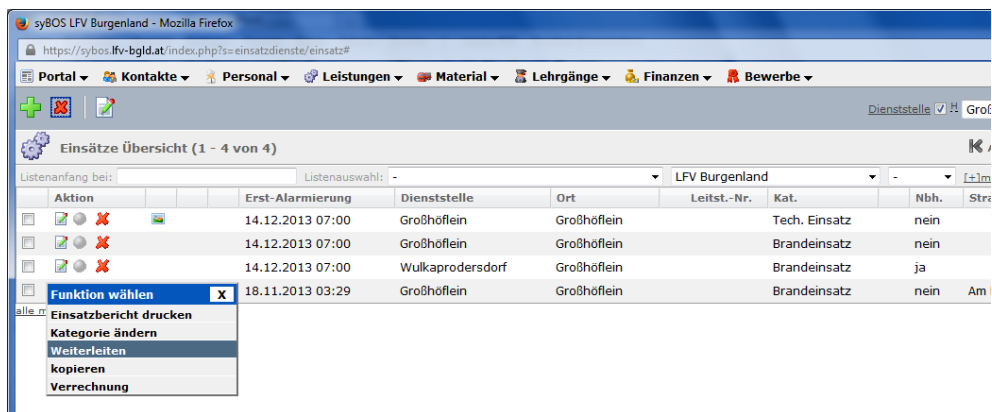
syBOS LFV Burgenland - Mozilla Firefox

https://sybos.lfv-bgld.at/index.php?s=einsatzdienste/einsatz#

Portal ▾ Kontakte ▾ Personal ▾ Leistungen ▾ Material ▾ Lehrgänge ▾ Finanzen ▾ Bewerbe ▾

Dienststelle Groß

Einsätze Übersicht (1 - 4 von 4)

Listenanfang bei: Listenauswahl: - LFV Burgenland - [+]m

| Aktion | | | Erst-Alarmierung | Dienststelle | Ort | Leitst.-Nr. | Kat. | Nbh. | Stra |
|---|---|---|---|---|---|---|---|---|---|
| | | | 14.12.2013 07:00 | Großhöflein | Großhöflein | | Tech. Einsatz | nein | |
| | | | 14.12.2013 07:00 | Großhöflein | Großhöflein | | Brandeinsatz | nein | |
| | | | 14.12.2013 07:00 | Wulkaprodersdorf | Großhöflein | | Brandeinsatz | ja | |
| | | | 18.11.2013 03:29 | Großhöflein | Großhöflein | | Brandeinsatz | nein | Am |

alle m

Funktion wählen X
Einsatzbericht drucken
Kategorie ändern
Weiterleiten
kopieren
Verrechnung